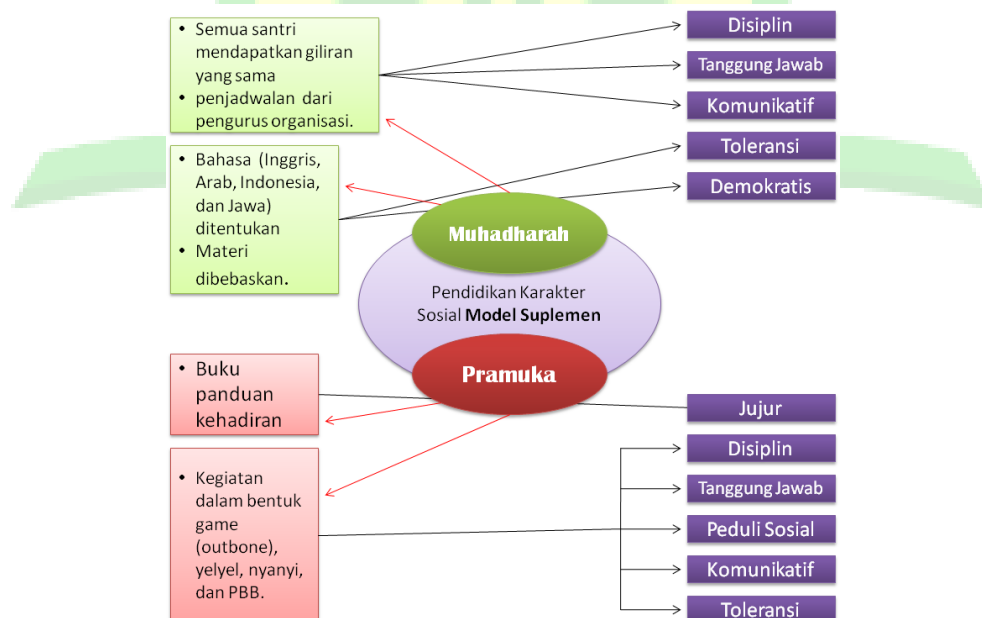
- Semua santri mendapatkan giliran yang sama
- penjadwalan dari pengurus organisasi.

- Bahasa (Inggris, Arab, Indonesia, dan Jawa) ditentukan
- Materi dibebaskan.

Disiplin

Tanggung Jawab

Komunikatif

Toleransi

Demokratis

Muhadharah

Pendidikan Karakter Sosial **Model Suplemen**

Pramuka

- Buku panduan kehadiran

- Kegiatan dalam bentuk game (outbone), yelyel, nyanyi, dan PBB.

Jujur

Disiplin

Tanggung Jawab

Peduli Sosial

Komunikatif

Toleransi